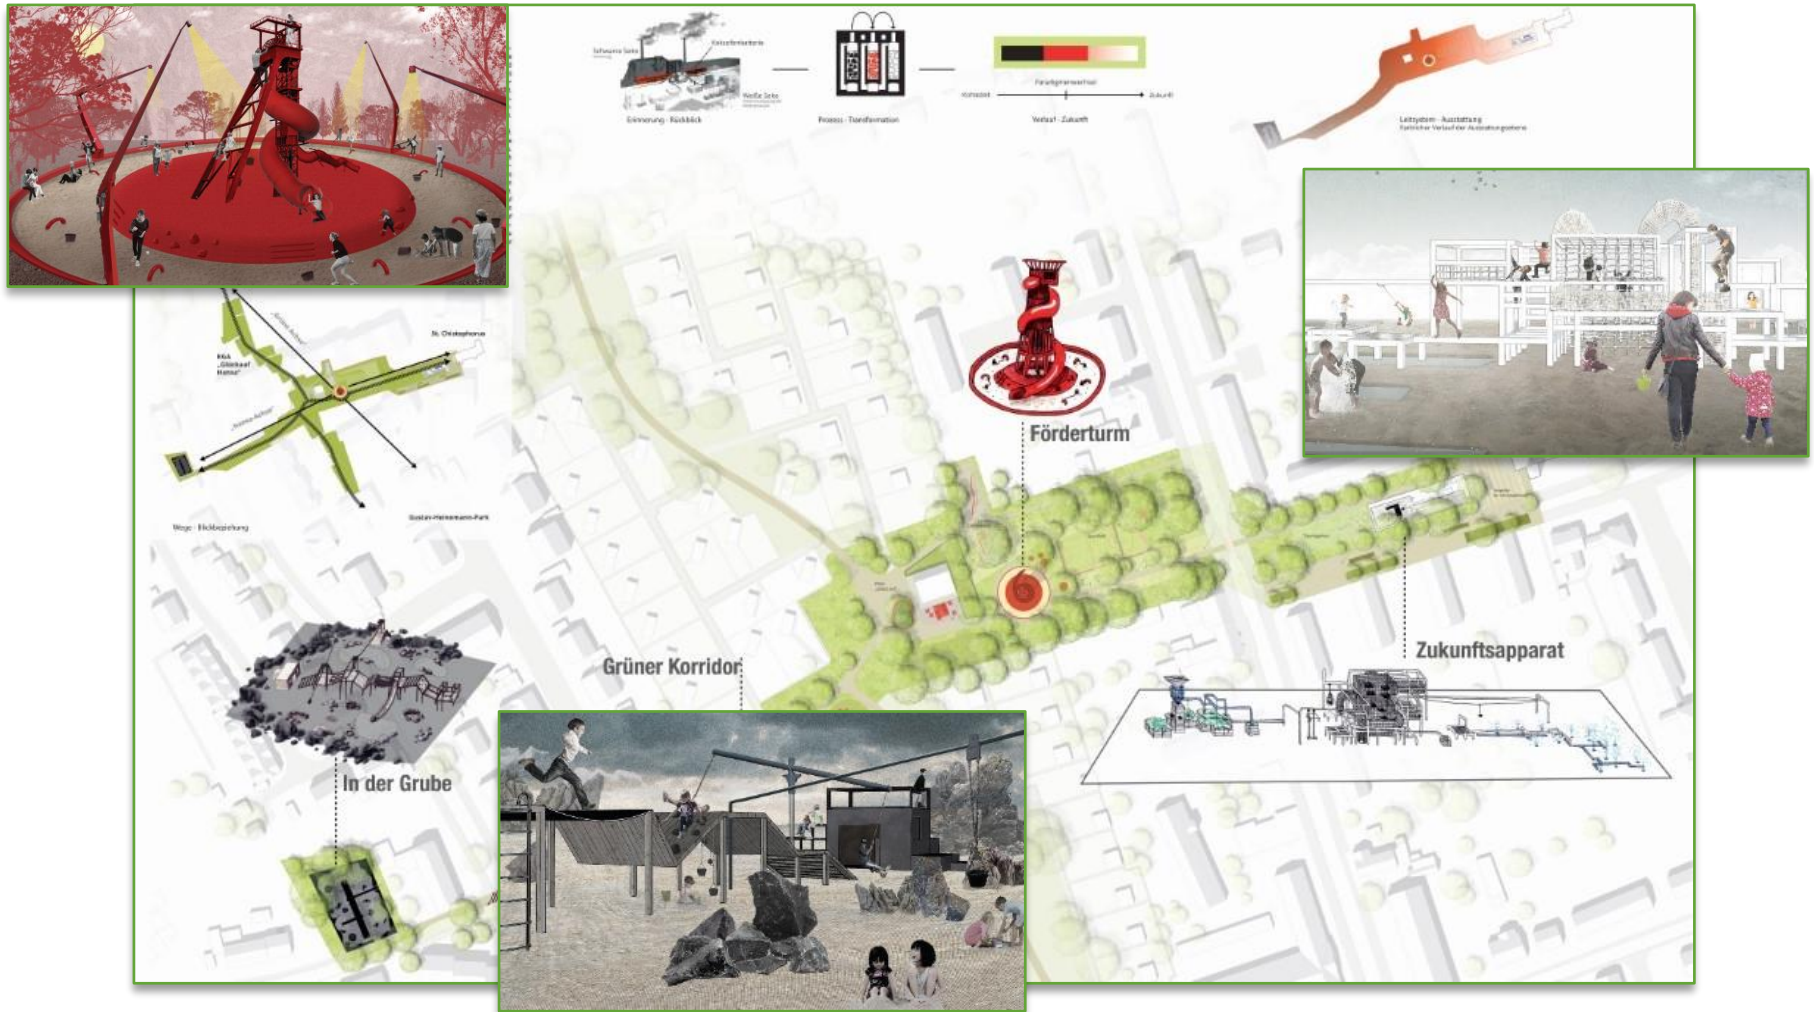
Schwarze Seite

Kokskohlenkarte

Weiße Seite

Erinnerung · Rückblick

Prozess · Transformation

Paradigmenwechsel

Verlauf · Zukunft

Zukunft

Leitsystem · Ausstattung

Förderturm

Zukunftsapparat

Grüner Korridor

In der Grube

St. Christophorus

Wege · Blickbeziehung

Gustav-Heinemann-Park